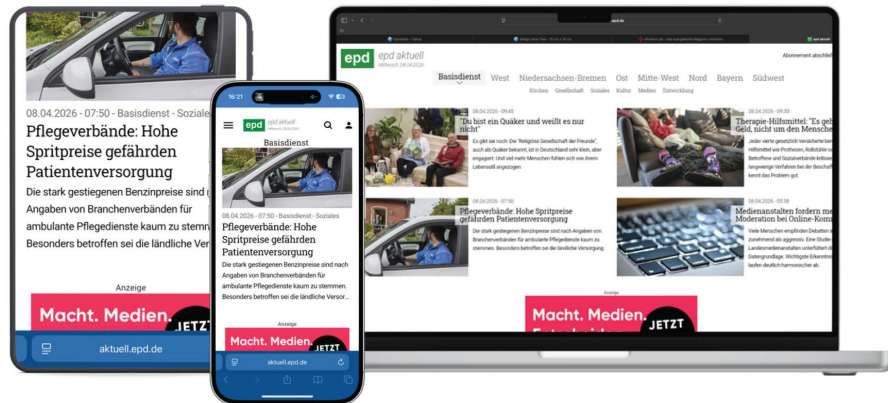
08.04.2026 - 07:50 - Basisdienst - Soziales

Pflegeverbände: Hohe Spritpreise gefährden Patientenversorgung

Die stark gestiegenen Benzinpreise sind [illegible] Angaben von Branchenverbänden für ambulante Pflegedienste kaum zu stemmen. Besonders betroffen sei die ländliche Ver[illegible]

Anzeige

Macht. Medien. JETZT

aktuell.epd.de

16:21

epd epd aktuell

Basisdienst

08.04.2026 - 07:50 - Basisdienst - Soziales

Pflegeverbände: Hohe Spritpreise gefährden Patientenversorgung

Die stark gestiegenen Benzinpreise sind nach Angaben von Branchenverbänden für ambulante Pflegedienste kaum zu stemmen. Besonders betroffen sei die ländliche Versor...

Anzeige

Macht. Medien. JETZT

aktuell.epd.de

epd epd aktuell
Mittwoch, 08.04.2026

Abonnement abschließen

Basisdienst West Niedersachsen-Bremen Ost Mitte-West Nord Bayern Südwest

Kirchen Gesellschaft Soziales Kultur Medien Entwicklung

08.04.2026 - 09:45

"Du bist ein Quäker und weißt es nur nicht"

Es gibt sie noch: Die "Religiöse Gesellschaft der Freunde", auch als Quäker bekannt, ist in Deutschland sehr klein, aber engagiert. Und viel mehr Menschen fühlen sich von ihrem Lebensstil angezogen.

08.04.2026 - 09:35

Therapie-Hilfsmittel: "Es geht um Geld, nicht um den Menschen"

Jeder vierte gesetzlich Versicherte benötigt Hilfsmittel wie Prothesen, Rollstühle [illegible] Betroffene und Sozialverbände kritisieren langwierige Verfahren bei der Bewilligung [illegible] kennt das Problem gut.

08.04.2026 - 07:50

Pflegeverbände: Hohe Spritpreise gefährden Patientenversorgung

Die stark gestiegenen Benzinpreise sind nach Angaben von Branchenverbänden für ambulante Pflegedienste kaum zu stemmen. Besonders betroffen sei die ländliche Versorgung.

Medienanstalten fordern mehr Moderation bei Online-Kom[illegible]

Viele Menschen empfinden Debatten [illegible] zunehmend als aggressiv. Eine Studie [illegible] Landesmedienanstalten untersucht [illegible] Datengrundlage. Wichtigste Erkenntnis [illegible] laufen deutlich harmonischer ab.

Anzeige

Macht. Medien. Entscheiden. JETZT